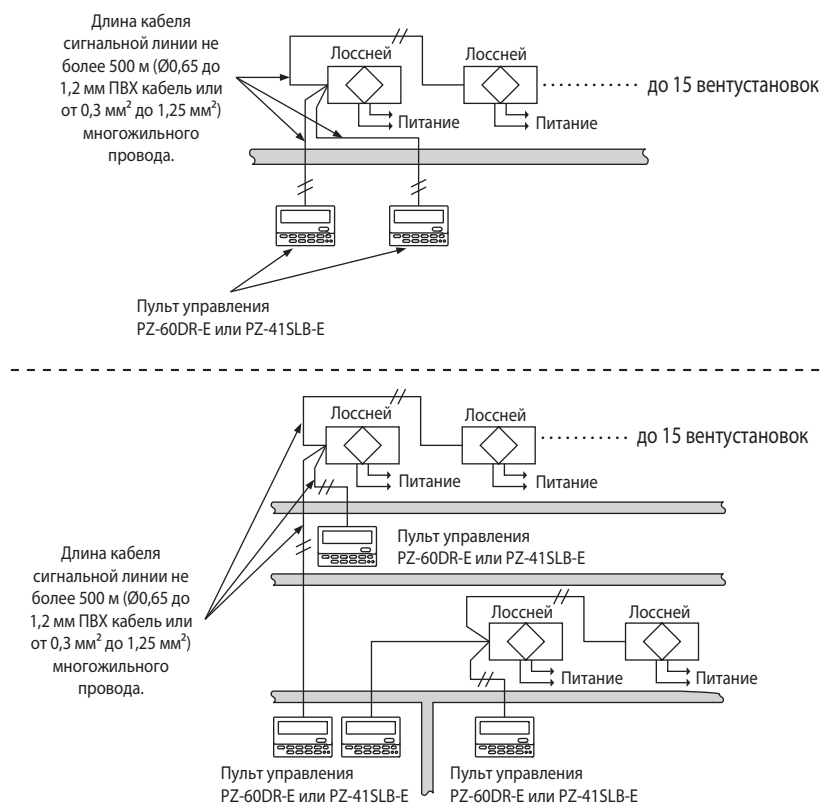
Длина кабеля сигнальной линии не более 500 м (Ø0,65 до 1,2 мм ПВХ кабель или от 0,3 мм$^2$ до 1,25 мм$^2$) многожильного провода.

Лоссней

Лоссней

до 15 вентустановок

Питание

Питание

Пульт управления PZ-60DR-E или PZ-41SLB-E

Лоссней

Лоссней

до 15 вентустановок

Питание

Питание

Пульт управления PZ-60DR-E или PZ-41SLB-E

Длина кабеля сигнальной линии не более 500 м (Ø0,65 до 1,2 мм ПВХ кабель или от 0,3 мм$^2$ до 1,25 мм$^2$) многожильного провода.

Лоссней

Лоссней

Питание

Питание

Пульт управления PZ-60DR-E или PZ-41SLB-E

Пульт управления PZ-60DR-E или PZ-41SLB-E